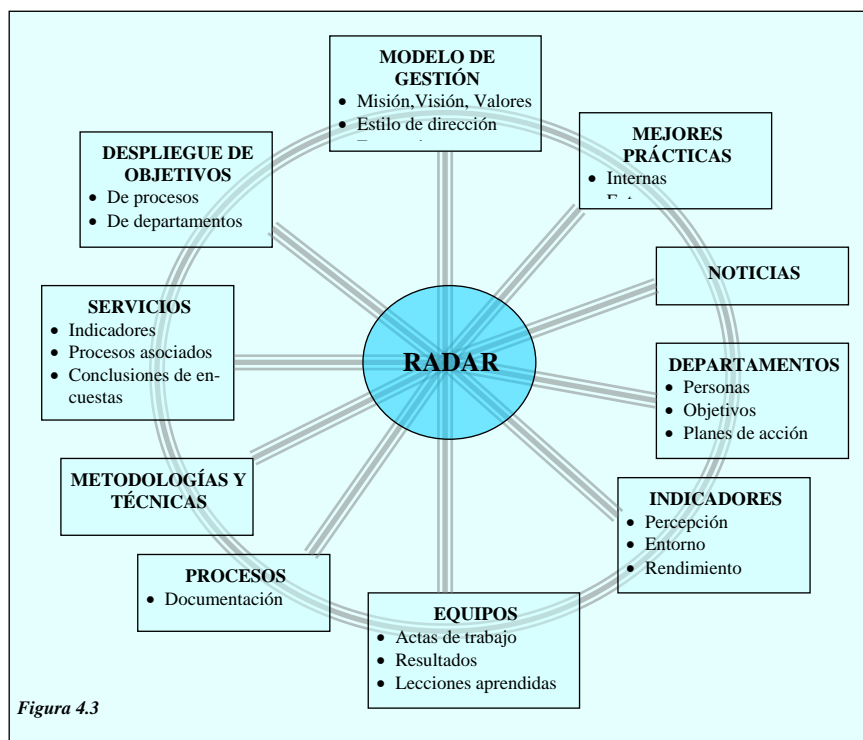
MODELO DE GESTIÓN
• Misión,Visión, Valores
• Estilo de dirección
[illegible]

MEJORES PRÁCTICAS
• Internas
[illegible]

DESPLIEGUE DE OBJETIVOS
• De procesos
• De departamentos

NOTICIAS

SERVICIOS
• Indicadores
• Procesos asociados
• Conclusiones de encuestas

RADAR

DEPARTAMENTOS
• Personas
• Objetivos
• Planes de acción

METODOLOGÍAS Y TÉCNICAS

INDICADORES
• Percepción
• Entorno
• Rendimiento

PROCESOS
• Documentación

EQUIPOS
• Actas de trabajo
• Resultados
• Lecciones aprendidas

Figura 4.3